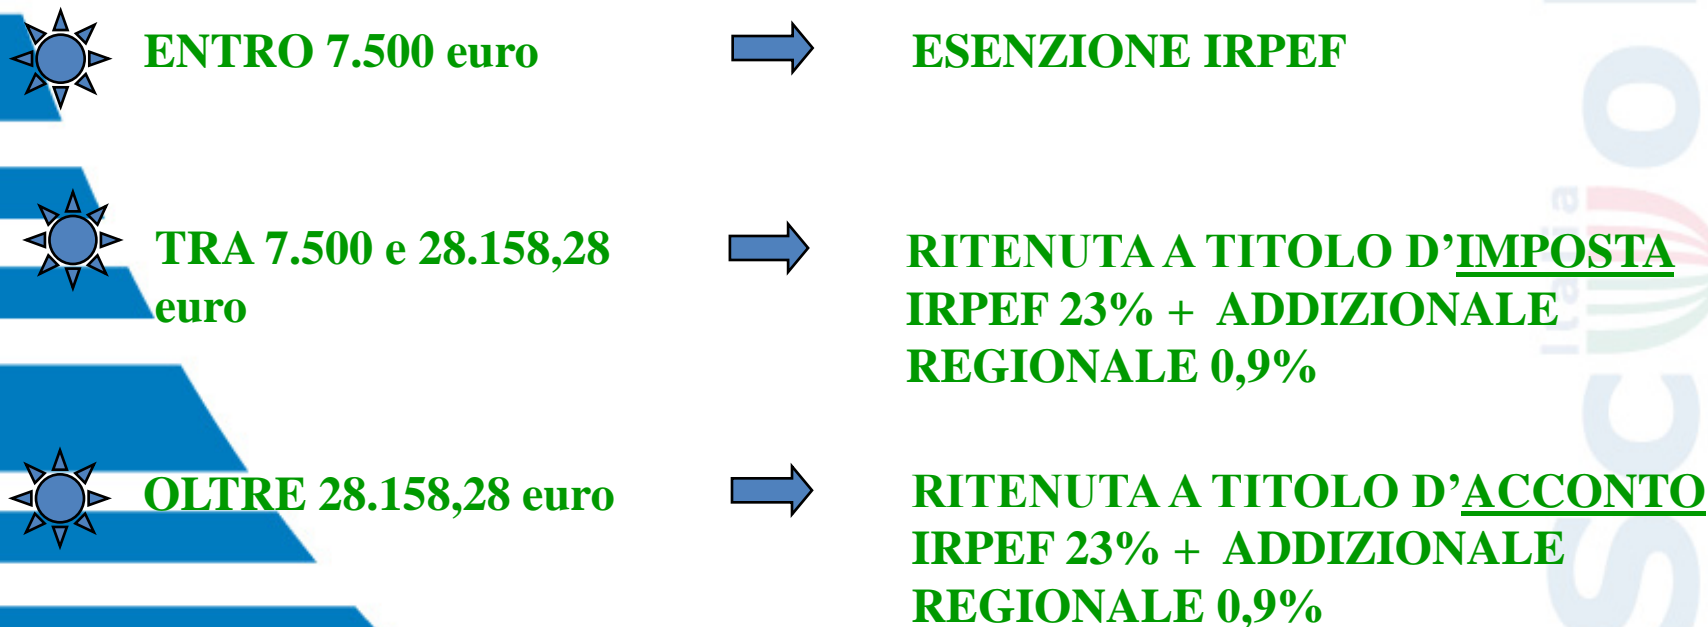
ENTRO 7.500 euro

ESENZIONE IRPEF

TRA 7.500 e 28.158,28 euro

RITENUTA A TITOLO D'IMPOSTA IRPEF 23% + ADDIZIONALE REGIONALE 0,9%

OLTRE 28.158,28 euro

RITENUTA A TITOLO D'ACCONTO IRPEF 23% + ADDIZIONALE REGIONALE 0,9%